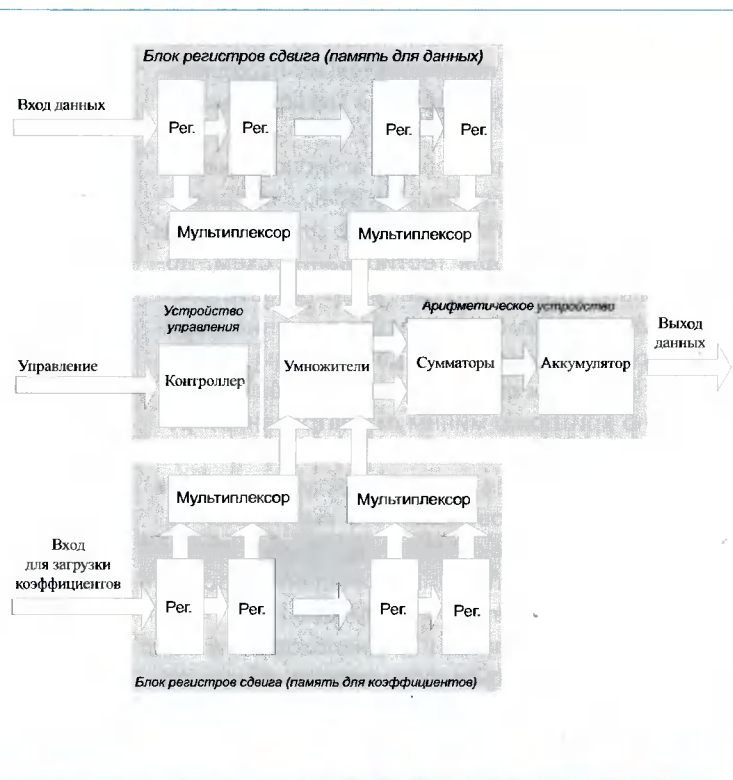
Блок регистров сдвига (память для данных)

Вход данных

Рег.

Рег.

Рег.

Рег.

Мультиплексор

Мультиплексор

Устройство управления

Арифметическое устройство

Управление

Контроллер

Умножители

Сумматоры

Аккумулятор

Выход данных

Мультиплексор

Мультиплексор

Вход для загрузки коэффициентов

Рег.

Рег.

Рег.

Рег.

Блок регистров сдвига (память для коэффициентов)